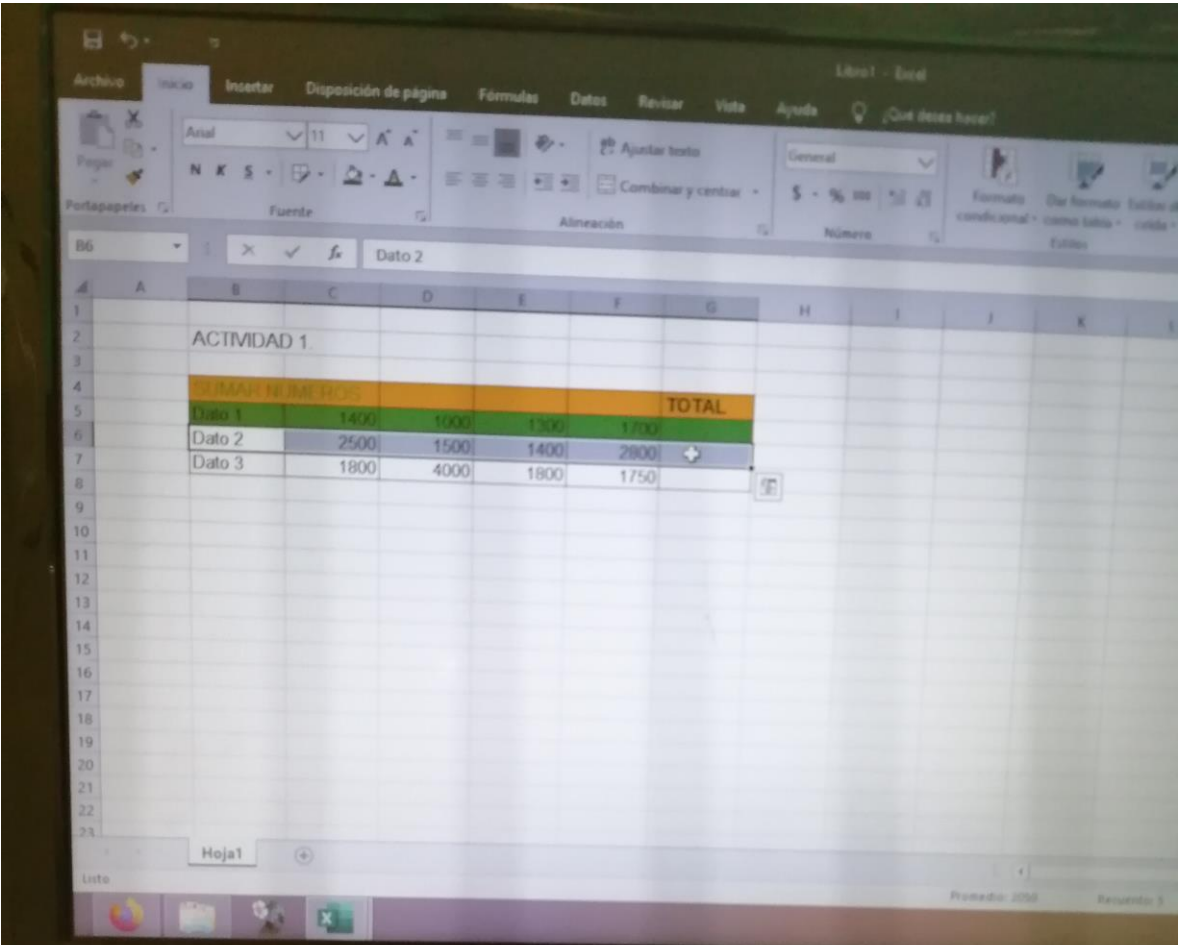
Libro1 - Excel

Archivo Inicio Insertar Disposición de página Fórmulas Datos Revisar Vista Ayuda ¿Qué desea hacer?

Pegar
Portapapeles
Arial 11 A A
N K S
Fuente
Ajustar texto
Combinar y centrar
Alineación
General
$ % 000
Número
Formato condicional
Dar formato como tabla
Estilos de celda
Estilos

B6 Dato 2

| | A | B | C | D | E | F | G | H | I | J | K |
|---|---|---|---|---|---|---|---|---|---|---|---|
| 1 | | | | | | | | | | | |
| 2 | | ACTIVIDAD 1. | | | | | | | | | |
| 3 | | | | | | | | | | | |
| 4 | | SUMAR NUMEROS | | | | | | | | | |
| 5 | | Dato 1 | 1400 | 1000 | 1300 | 1700 | TOTAL | | | | |
| 6 | | Dato 2 | 2500 | 1500 | 1400 | 2800 | | | | | |
| 7 | | Dato 3 | 1800 | 4000 | 1800 | 1750 | | | | | |
| 8 | | | | | | | | | | | |

9 10 11 12 13 14 15 16 17 18 19 20 21 22 23

Hoja1

Listo
Promedio: 2050
Recuento: 5